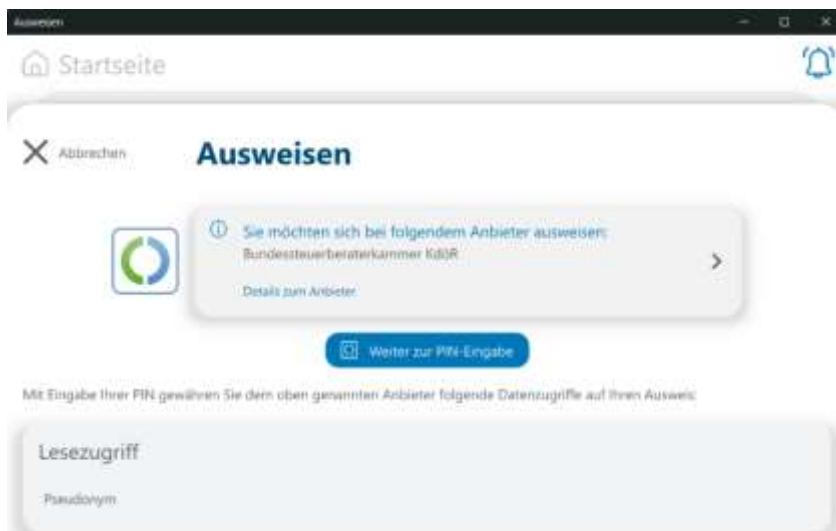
Ausweisen

Startseite

Abbrechen

Ausweisen

Sie möchten sich bei folgendem Anbieter ausweisen:
Bundessteuerberaterkammer KdöR

Details zum Anbieter

Weiter zur PIN-Eingabe

Mit Eingabe Ihrer PIN gewähren Sie dem oben genannten Anbieter folgende Datenzugriffe auf Ihren Ausweis:

Lesezugriff

Pseudonym